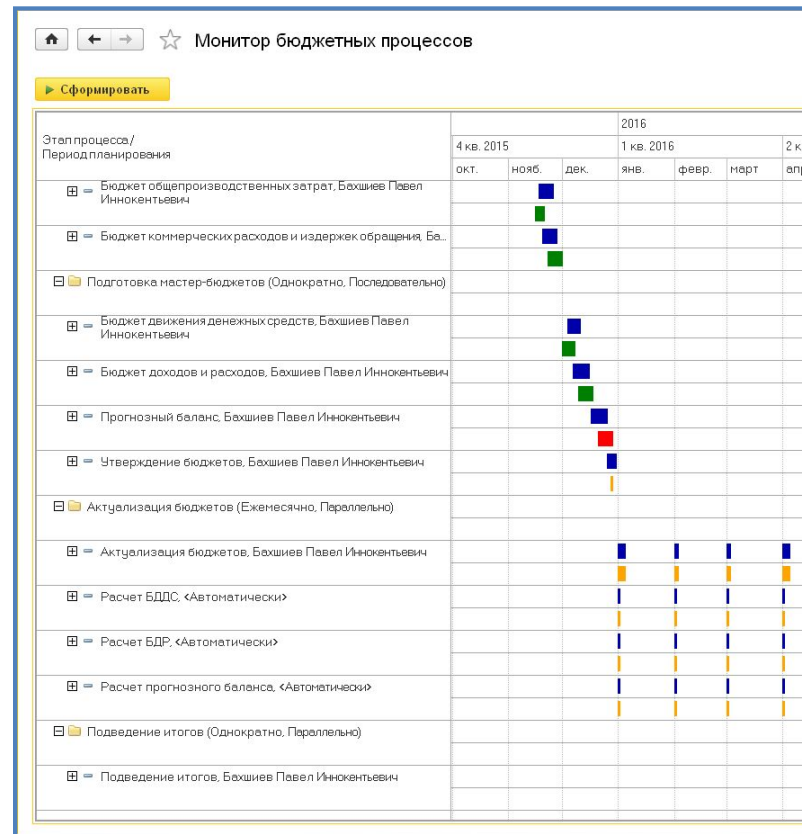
Монитор бюджетных процессов

Сформировать

Этап процесса/
Период планирования

| | 2016 | |
|---|---|---|
| 4 кв. 2015 | 1 кв. 2016 | 2 к |
| окт. | нояб. | дек. | янв. | февр. | март | апр |

Бюджет общепроизводственных затрат, Бахшиев Павел Иннокентьевич

Бюджет коммерческих расходов и издержек обращения, Ба...

Подготовка мастер-бюджетов (Однократно, Последовательно)

Бюджет движения денежных средств, Бахшиев Павел Иннокентьевич

Бюджет доходов и расходов, Бахшиев Павел Иннокентьевич

Прогнозный баланс, Бахшиев Павел Иннокентьевич

Утверждение бюджетов, Бахшиев Павел Иннокентьевич

Актуализация бюджетов (Ежемесячно, Параллельно)

Актуализация бюджетов, Бахшиев Павел Иннокентьевич

Расчет БДДС, <Автоматически>

Расчет БДР, <Автоматически>

Расчет прогнозного баланса, <Автоматически>

Подведение итогов (Однократно, Параллельно)

Подведение итогов, Бахшиев Павел Иннокентьевич